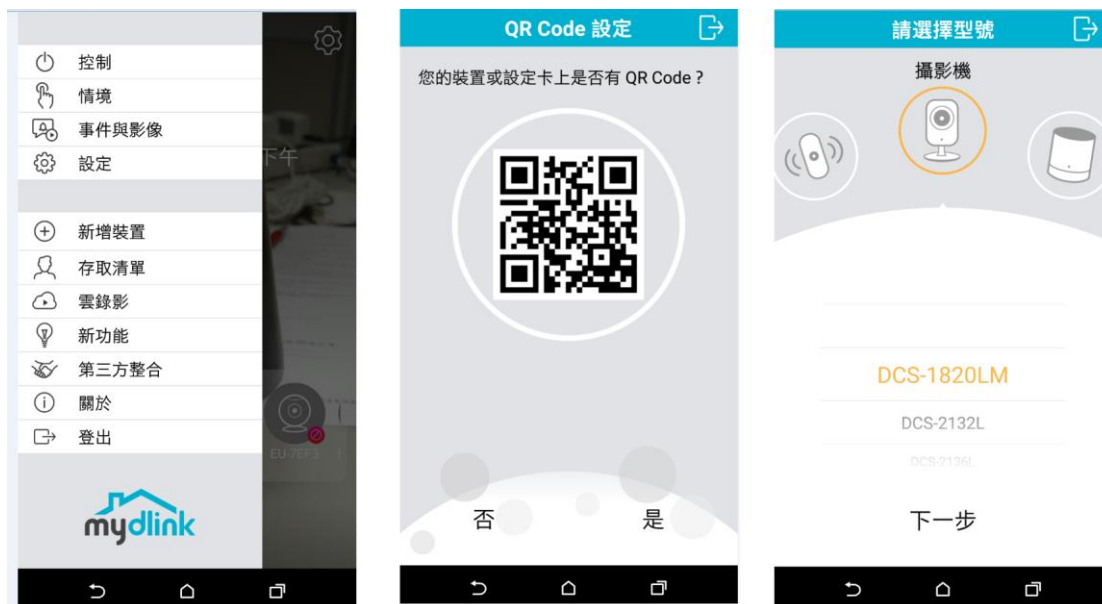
控制
情境
事件與影像
設定

新增裝置
存取清單
雲錄影
新功能
第三方整合
關於
登出

mydlink

下午

EU-7EF3

QR Code 設定

您的裝置或設定卡上是否有 QR Code？

否
是

請選擇型號

攝影機

DCS-1820LM
DCS-2132L
DCS-2136L

下一步